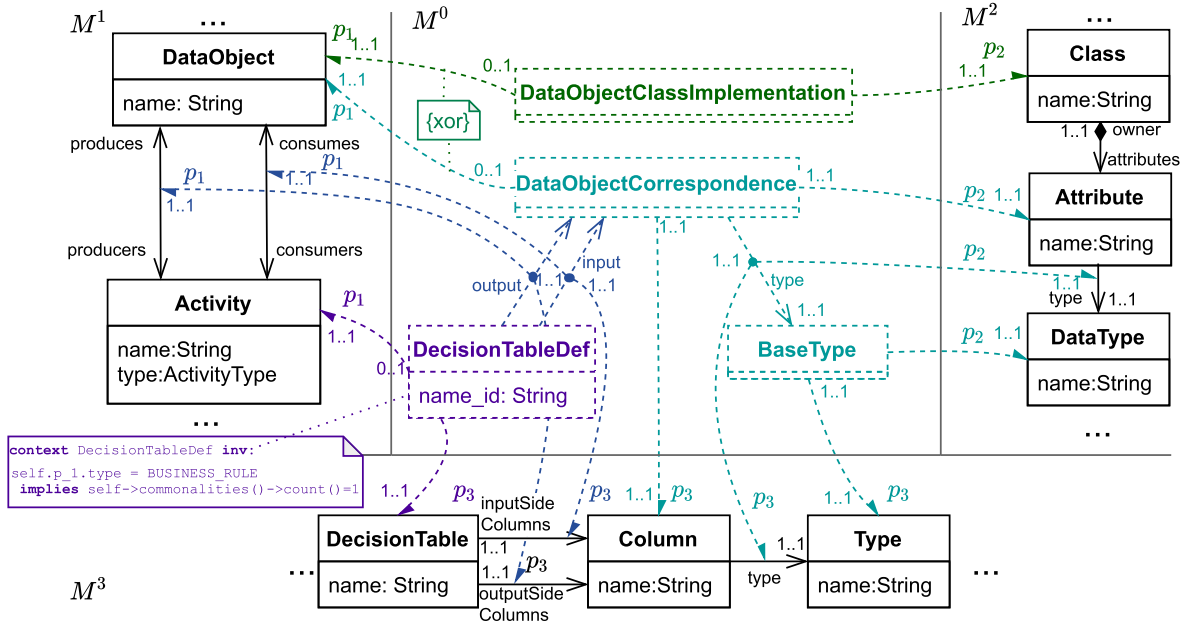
$M^1$ ...

DataObject

name: String

produces

consumes

producers

consumers

Activity

name:String
type:ActivityType

...

$M^0$

$p_1$ 1..1

0..1

DataObjectClassImplementation

$p_1$ 1..1

{xor}

$p_1$

$p_1$ 1..1

1..1

0..1

DataObjectCorrespondence

1..1

output

input

1..1

1..1

$p_1$

1..1

0..1

DecisionTableDef

name_id: String

context DecisionTableDef inv:
self.p_1.type = BUSINESS_RULE
implies self->commonalities()->count()=1

1..1

1..1

type

1..1

BaseType

1..1

$M^2$ ...

$p_2$

1..1

Class

name:String

1..1 owner

attributes

$p_2$ 1..1

Attribute

name:String

$p_2$

1..1

type 1..1

$p_2$ 1..1

DataType

name:String

...

1..1 $p_3$

inputSide Columns

$p_3$

1..1 $p_3$

$p_3$

1..1 $p_3$

... DecisionTable

name: String

1..1

1..1 $p_3$

outputSide Columns

Column

name:String

1..1

type

Type

name:String

...

$M^3$